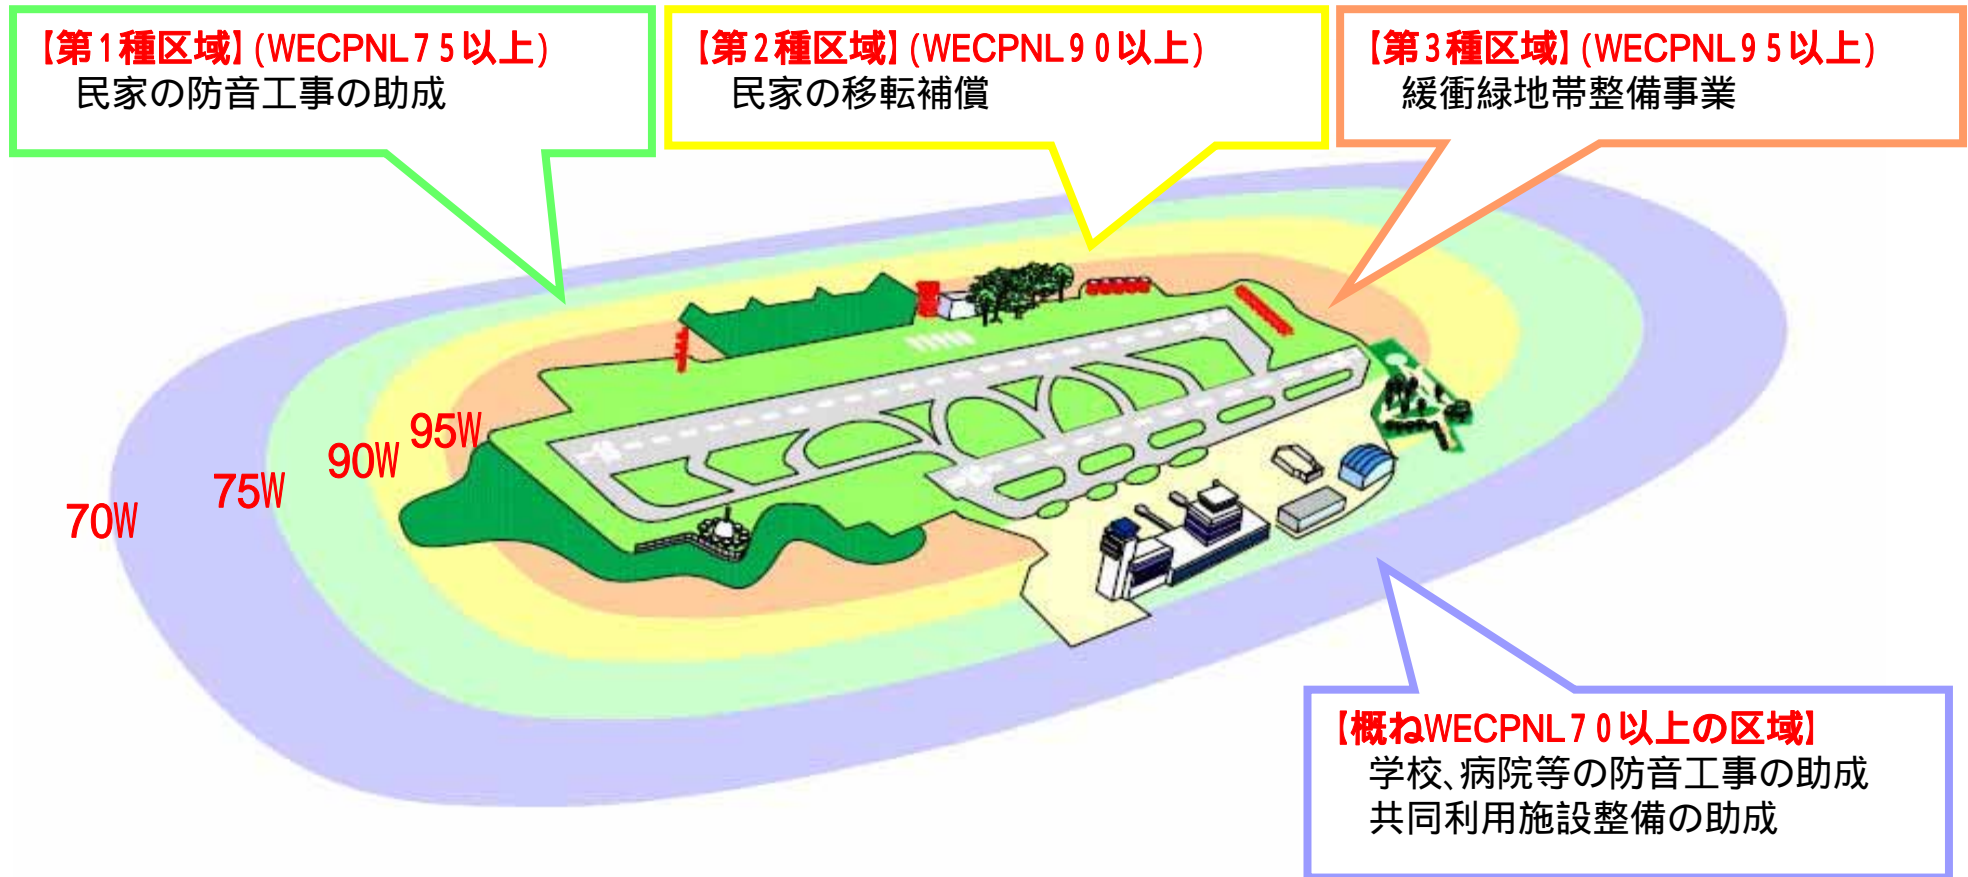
【第１種区域】(WECPNL７５以上)
民家の防音工事の助成

【第２種区域】(WECPNL９０以上)
民家の移転補償

【第３種区域】(WECPNL９５以上)
緩衝緑地帯整備事業

70W

75W

90W

95W

【概ねWECPNL７０以上の区域】
学校､病院等の防音工事の助成
共同利用施設整備の助成